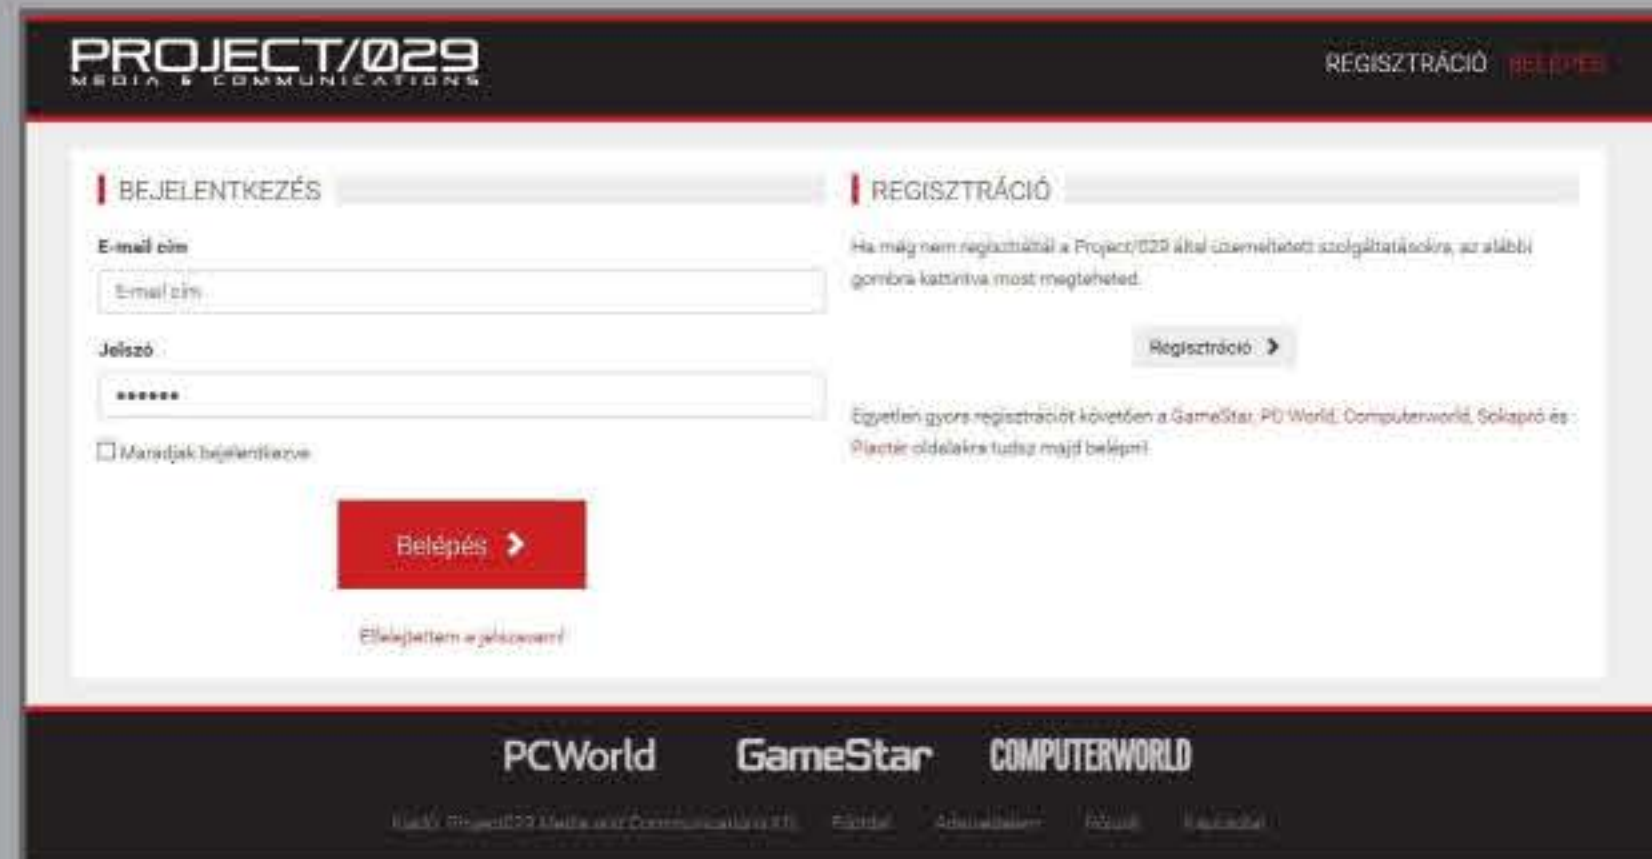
PROJECT/029
MEDIA & COMMUNICATIONS

REGISZTRÁCIÓ BELÉPÉS

BEJELENTKEZÉS

E-mail cím

E-mail cím

Jelszó

••••••

Maradjak bejelentkezve

Belépés

Elfelejtettem a jelszavam!

REGISZTRÁCIÓ

Ha még nem regisztráltál a Project/029 által üzemeltetett szolgáltatásokra, az alábbi gombra kattintva most megteheted.

Regisztráció

Egyetlen gyors regisztrációt követően a GameStar, PC World, Computerworld, Sokapró és Piactér oldalakra tudsz majd belépni.

PCWorld GameStar COMPUTERWORLD

Kiadó: Project029 Media and Communications Kft. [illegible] Adatvédelem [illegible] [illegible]